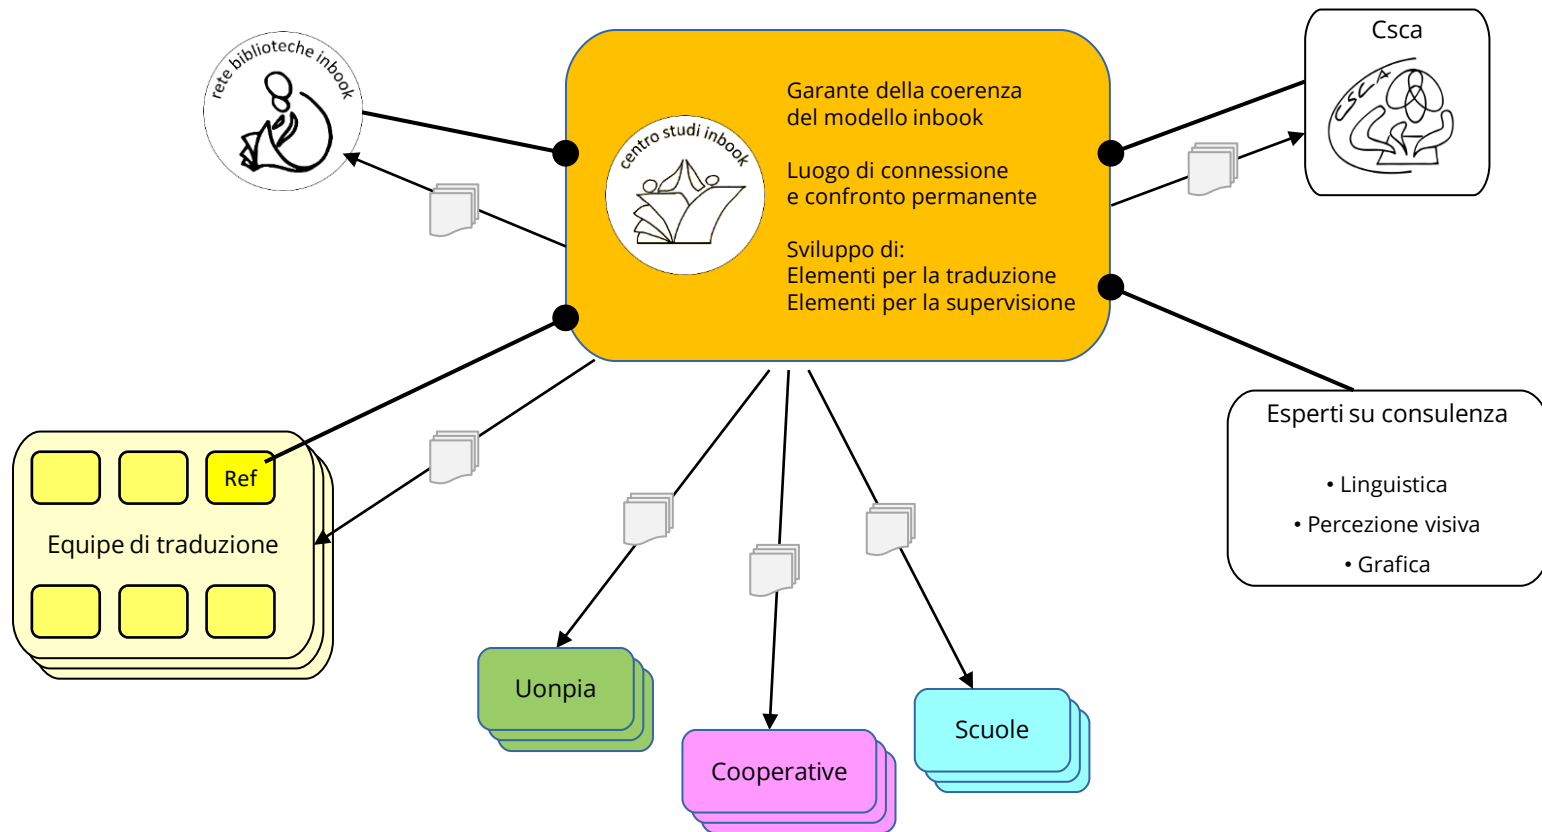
rete biblioteche inbook

centro studi inbook

Garante della coerenza del modello inbook

Luogo di connessione e confronto permanente

Sviluppo di:
Elementi per la traduzione
Elementi per la supervisione

Csca

CSCA

Ref

Equipe di traduzione

Esperti su consulenza

• Linguistica
• Percezione visiva
• Grafica

Uonpia

Cooperative

Scuole